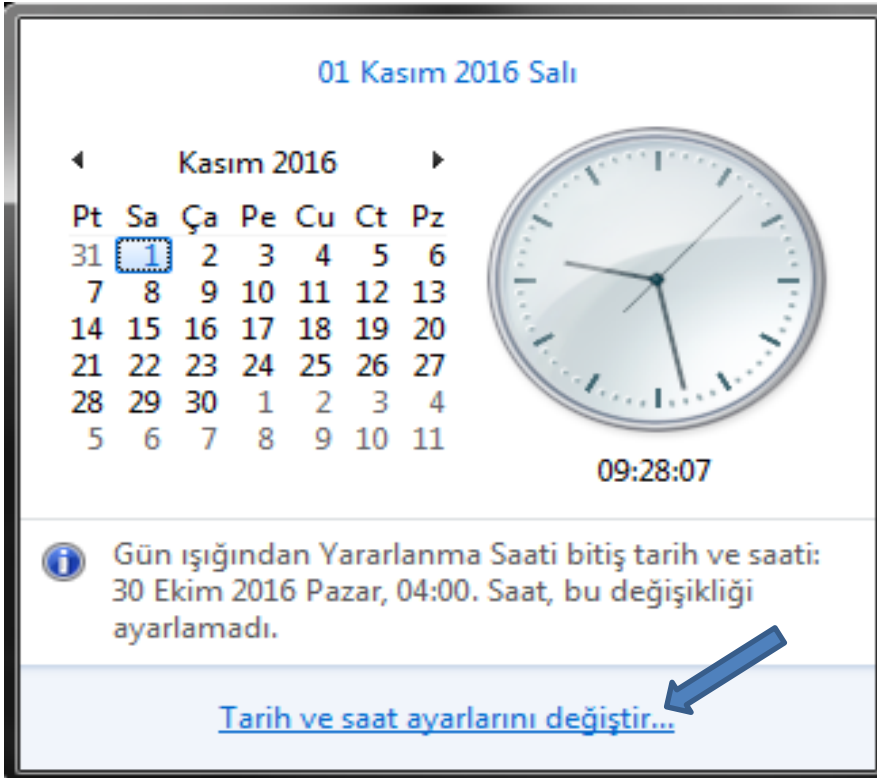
01 Kasım 2016 Salı

Kasım 2016

| Pt | Sa | Ça | Pe | Cu | Ct | Pz |
|---|---|---|---|---|---|---|
| 31 | 1 | 2 | 3 | 4 | 5 | 6 |
| 7 | 8 | 9 | 10 | 11 | 12 | 13 |
| 14 | 15 | 16 | 17 | 18 | 19 | 20 |
| 21 | 22 | 23 | 24 | 25 | 26 | 27 |
| 28 | 29 | 30 | 1 | 2 | 3 | 4 |
| 5 | 6 | 7 | 8 | 9 | 10 | 11 |

09:28:07

Gün ışığından Yararlanma Saati bitiş tarih ve saati: 30 Ekim 2016 Pazar, 04:00. Saat, bu değişikliği ayarlamadı.

Tarih ve saat ayarlarını değiştir...